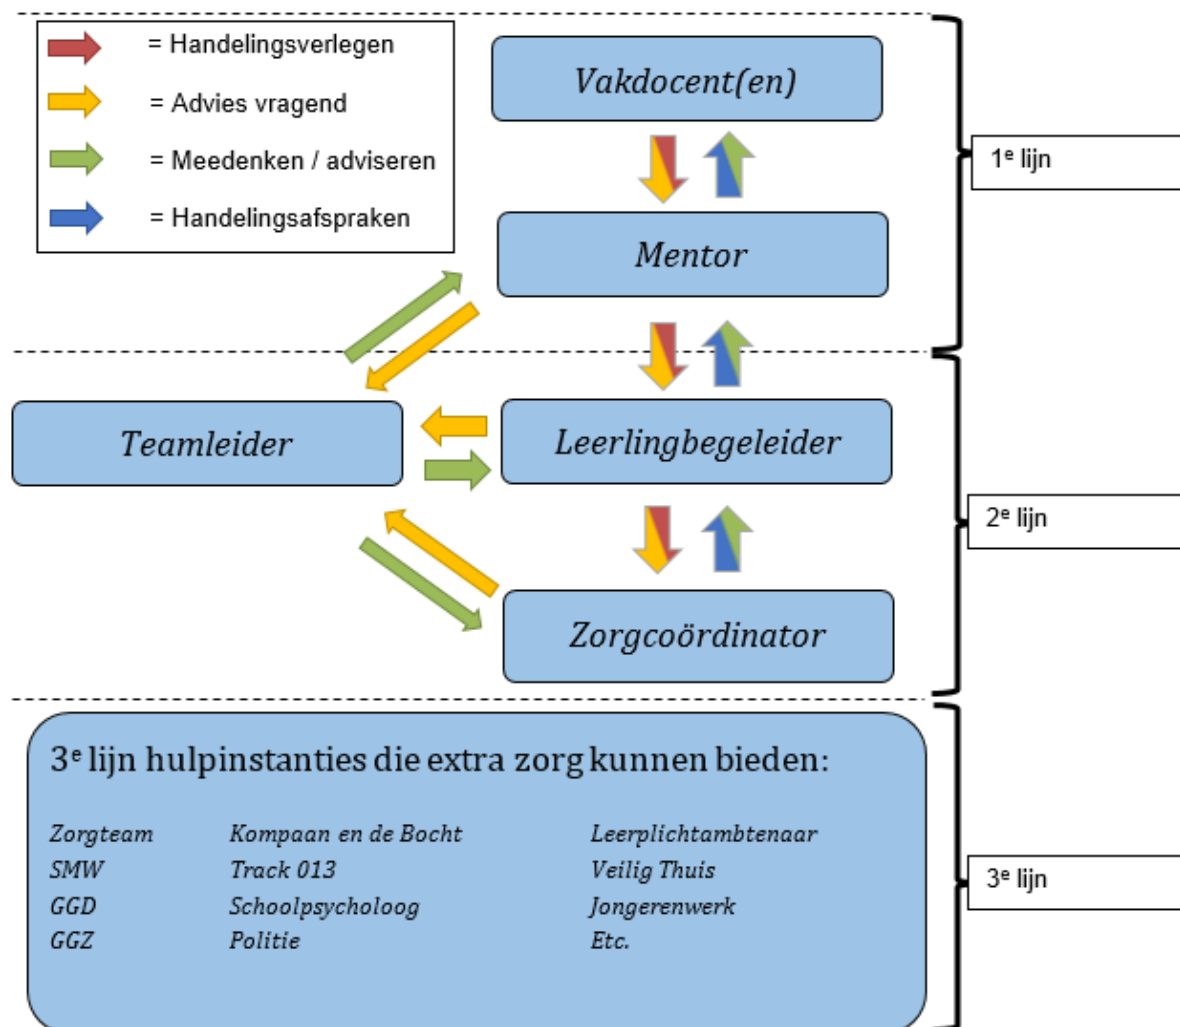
= Handelingsverlegen

= Advies vragend

= Meedenken / adviseren

= Handelingsafspraken

Vakdocent(en)

Mentor

1ᵉ lijn

Teamleider

Leerlingbegeleider

2ᵉ lijn

Zorgcoördinator

3ᵉ lijn hulpinstanties die extra zorg kunnen bieden:

Zorgteam
SMW
GGD
GGZ

Kompaan en de Bocht
Track 013
Schoolpsycholoog
Politie

Leerplichtambtenaar
Veilig Thuis
Jongerenwerk
Etc.

3ᵉ lijn